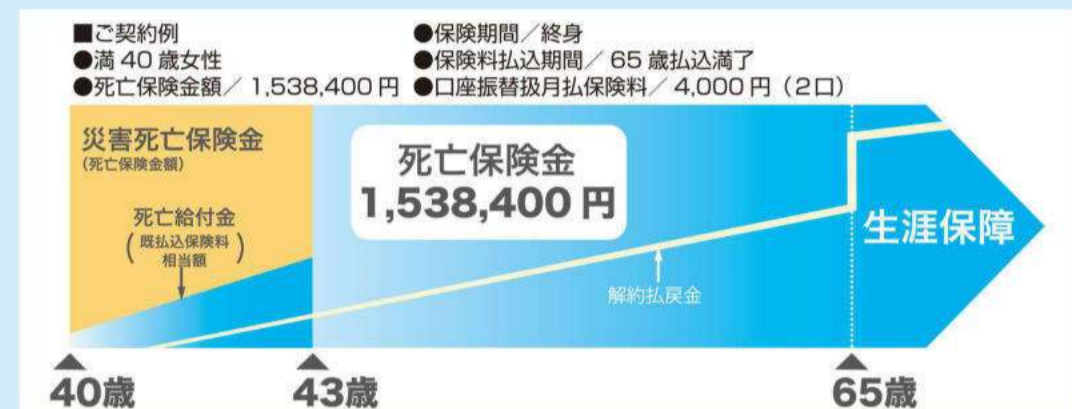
■ご契約例
●満 40 歳女性
●死亡保険金額／ 1,538,400 円

●保険期間／終身
●保険料払込期間／ 65 歳払込満了
●口座振替扱月払保険料／ 4,000 円（2口）

災害死亡保険金
(死亡保険金額)

死亡給付金
(既払込保険料相当額)

死亡保険金
1,538,400 円

解約払戻金

生涯保障

40歳

43歳

65歳